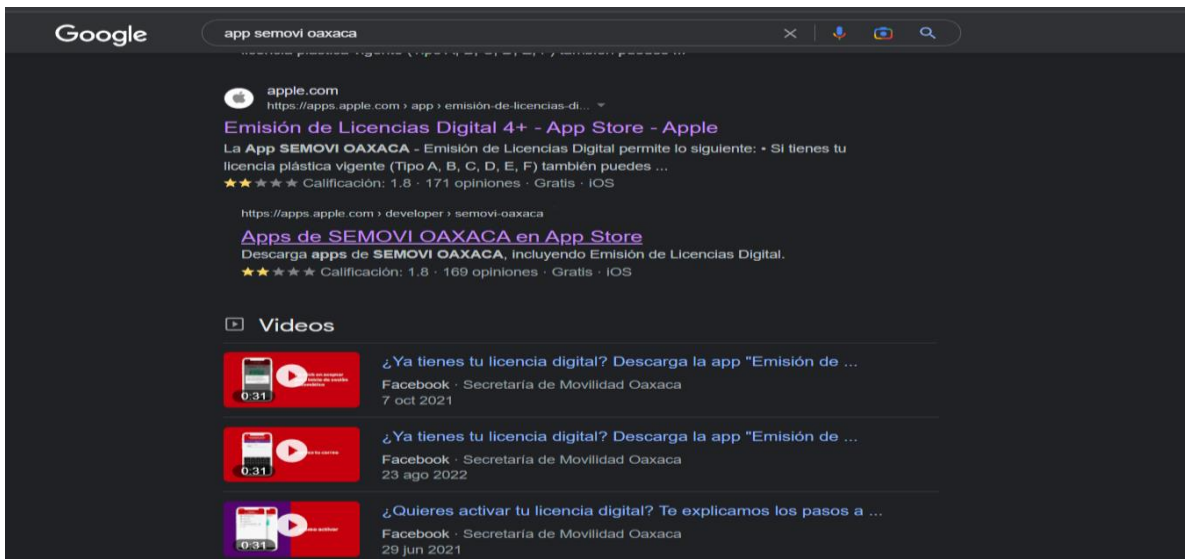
Google

app semovi oaxaca

apple.com
https://apps.apple.com › app › emisión-de-licencias-di...

Emisión de Licencias Digital 4+ - App Store - Apple
La App SEMOVI OAXACA - Emisión de Licencias Digital permite lo siguiente: • Si tienes tu licencia plástica vigente (Tipo A, B, C, D, E, F) también puedes ...
★★★★★ Calificación: 1.8 · 171 opiniones · Gratis · iOS

https://apps.apple.com › developer › semovi-oaxaca
Apps de SEMOVI OAXACA en App Store
Descarga apps de SEMOVI OAXACA, incluyendo Emisión de Licencias Digital.
★★★★★ Calificación: 1.8 · 169 opiniones · Gratis · iOS

Videos

0:31
¿Ya tienes tu licencia digital? Descarga la app "Emisión de ...
Facebook · Secretaría de Movilidad Oaxaca
7 oct 2021

0:31
¿Ya tienes tu licencia digital? Descarga la app "Emisión de ...
Facebook · Secretaría de Movilidad Oaxaca
23 ago 2022

0:31
¿Quieres activar tu licencia digital? Te explicamos los pasos a ...
Facebook · Secretaría de Movilidad Oaxaca
29 jun 2021